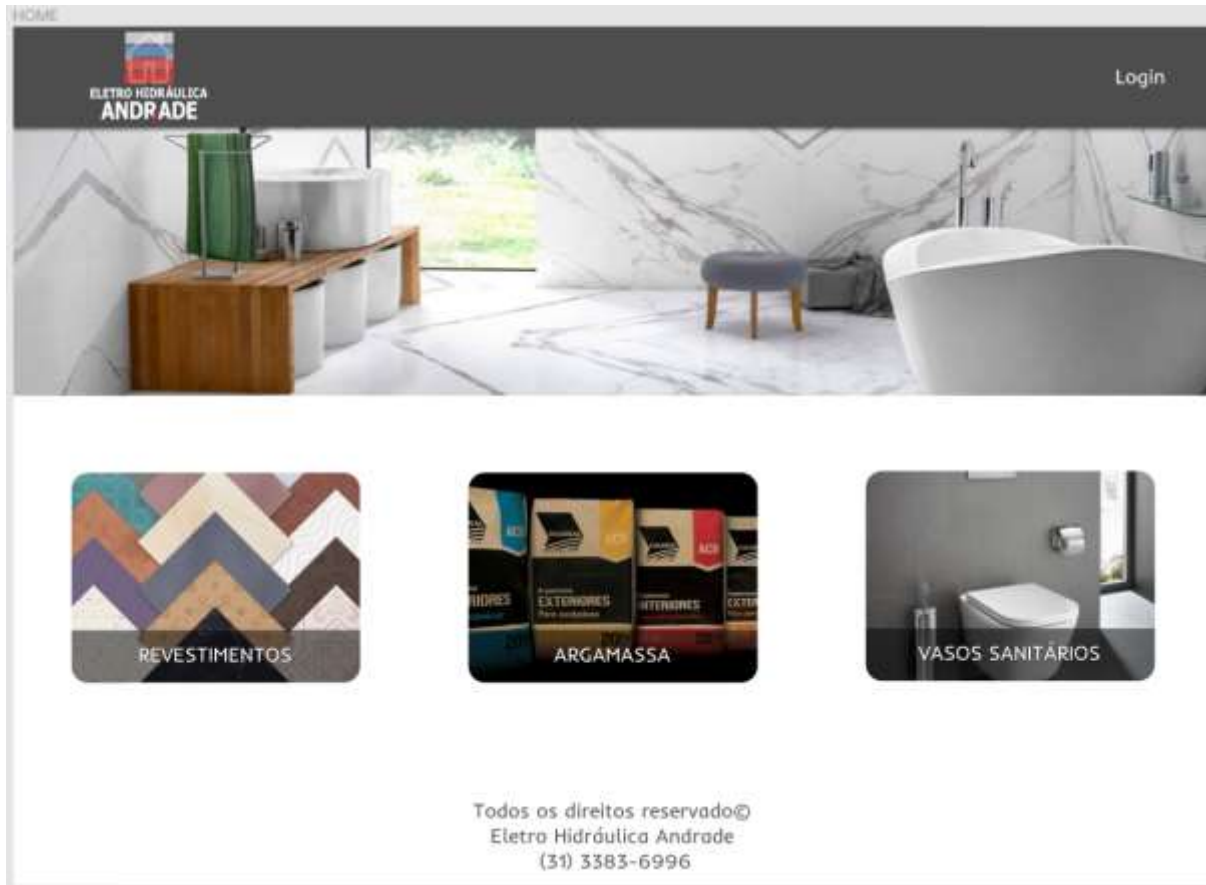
HOME

ELETRO HIDRÁULICA
ANDRADE

Login

ACII
EXTERIORES
Para exteriores
INTERIORES
EXTERIORES
INTERIORES

REVESTIMENTOS

ARGAMASSA

VASOS SANITÁRIOS

Todos os direitos reservado©
Eletro Hidráulica Andrade
(31) 3383-6996